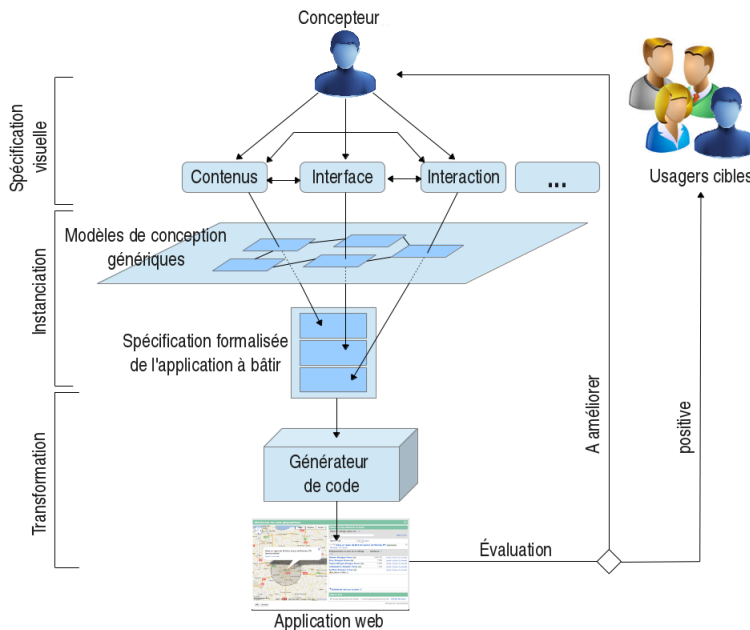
Concepteur

Spécification visuelle

Contenus

Interface

Interaction

...

Usagers cibles

Instanciation

Modèles de conception génériques

Spécification formalisée de l'application à bâtir

A améliorer

positive

Transformation

Générateur de code

Évaluation

Application web